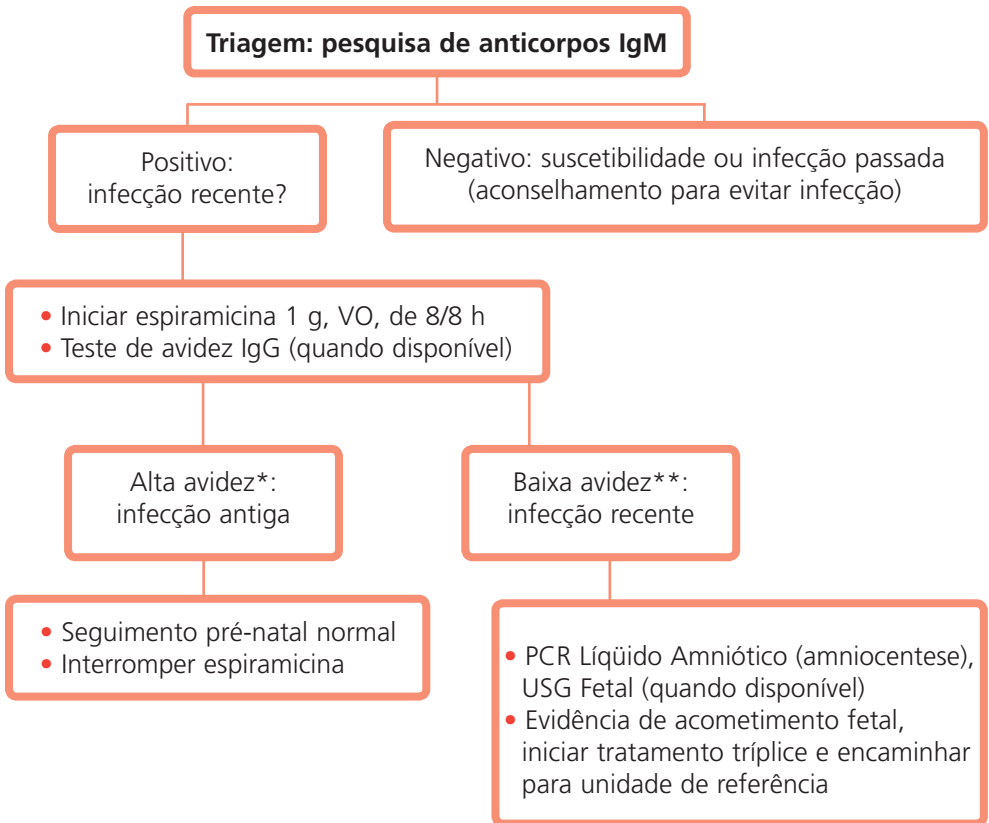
Triagem: pesquisa de anticorpos IgM

Positivo:
infecção recente?

Negativo: suscetibilidade ou infecção passada
(aconselhamento para evitar infecção)

• Iniciar espiramicina 1 g, VO, de 8/8 h
• Teste de avidez IgG (quando disponível)

Alta avidez*:
infecção antiga

Baixa avidez**:
infecção recente

• Seguimento pré-natal normal
• Interromper espiramicina

• PCR Líqüido Amniótico (amniocentese), USG Fetal (quando disponível)
• Evidência de acometimento fetal, iniciar tratamento tríplice e encaminhar para unidade de referência